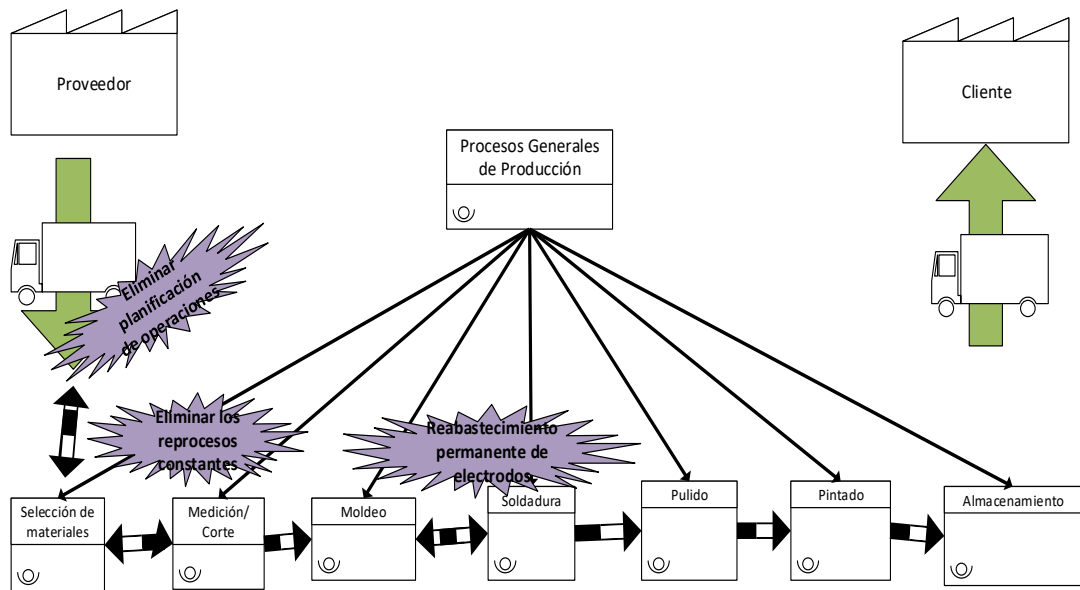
Proveedor

Cliente

Procesos Generales de Producción

Eliminar planificación de operaciones

Eliminar los reprocesos constantes

Reabastecimiento permanente de electrodos

Selección de materiales

Medición/ Corte

Moldeo

Soldadura

Pulido

Pintado

Almacenamiento